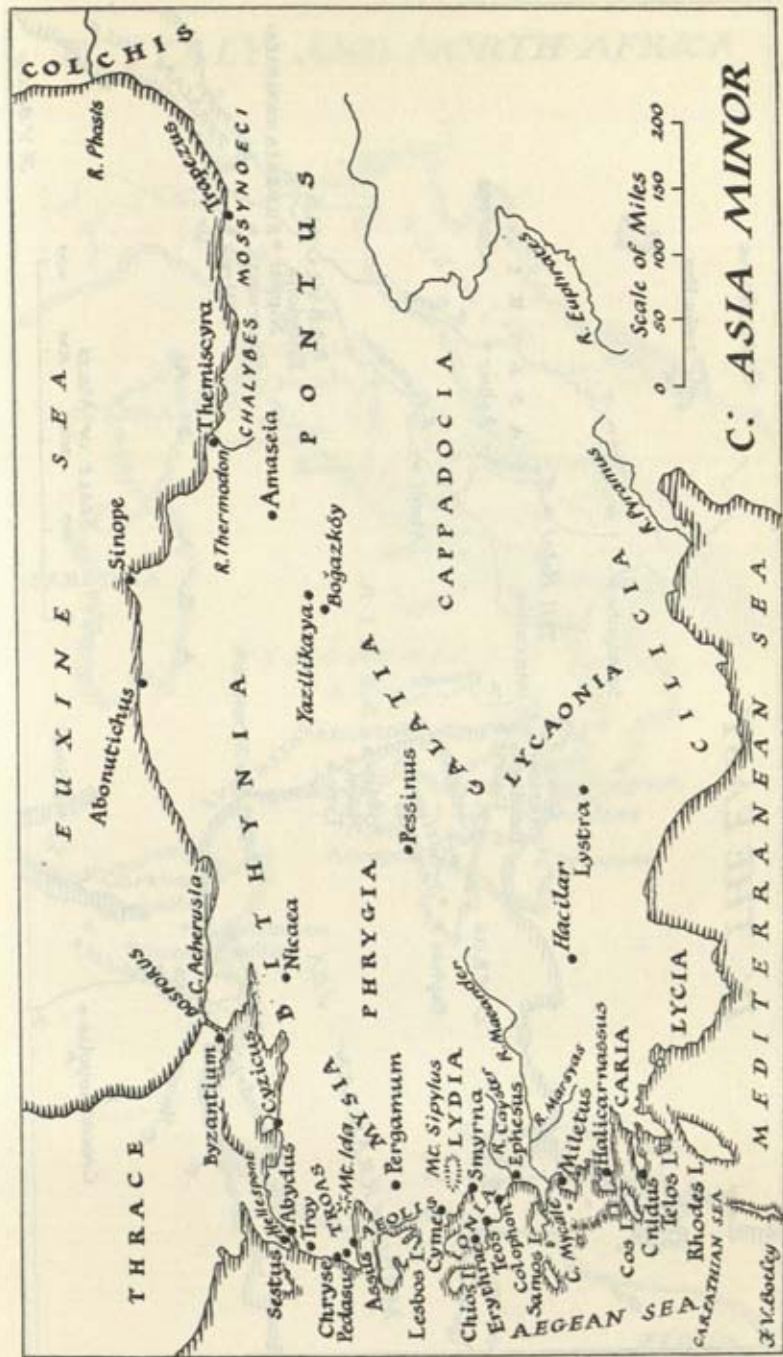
C: ASIA MINOR

Scale of Miles
0 50 100 150 200

EUXINE SEA

COLCHIS

R. Phasis

Trapezus

MOSSYNOECI

CHALYBES

Themiscyra

R. Thermodon

PONTUS

Sinope

Amaseia

Abonutichus

BITHYNIA

C. Acherusia

Bosporus

Byzantium

Nicaea

Yazilikaya

Boğazköy

CAPPADOCIA

R. Euphrates

GALATIA

Pessinus

PHRYGIA

LYCAONIA

Lystra

Hacilar

CILICIA

R. Saramus

THRACE

Sestus

Hellespont

Abydus

Cyzicus

Troy

TROAS

Mt. Ida

MYSIA

Pergamum

Chryse

Pedasus

Assus

AEOLIS

Lesbos I.

Cyme

Mt. Sipylus

LYDIA

Chios I.

IONIA

Smyrna

Erythrae

Teos

R. Cayster

R. Maeander

Colophon

Ephesus

R. Marsyas

Samos I.

C. Mycale

Miletus

Halicarnassus

CARIA

Cos I.

Cnidus

Telos I.

Rhodes I.

LYCIA

AEGEAN SEA

CARPATHIAN SEA

MEDITERRANEAN SEA

F. V. Bodey